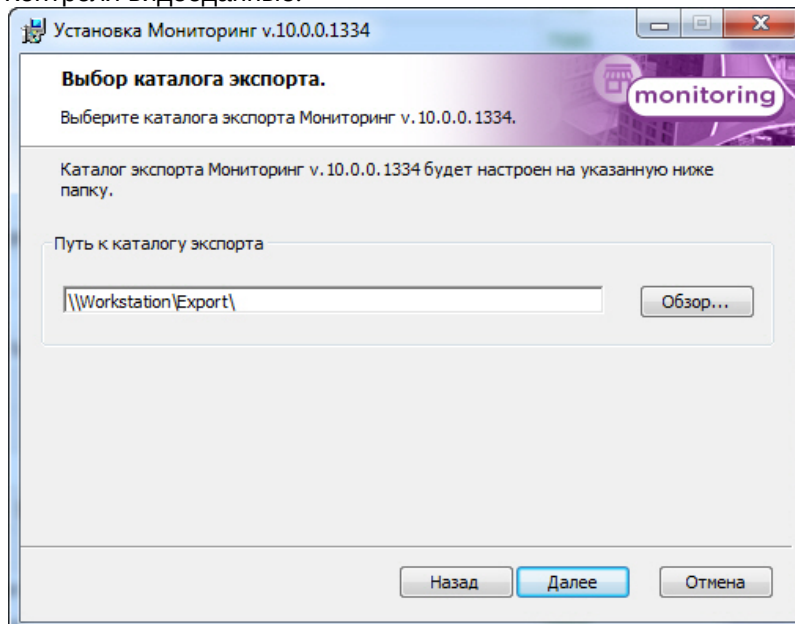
Установка Мониторинг v.10.0.0.1334

Выбор каталога экспорта.

Выберите каталога экспорта Мониторинг v. 10.0.0.1334.

monitoring

Каталог экспорта Мониторинг v. 10.0.0.1334 будет настроен на указанную ниже папку.

Путь к каталогу экспорта

\\Workstation\Export\

Обзор...

Назад

Далее

Отмена